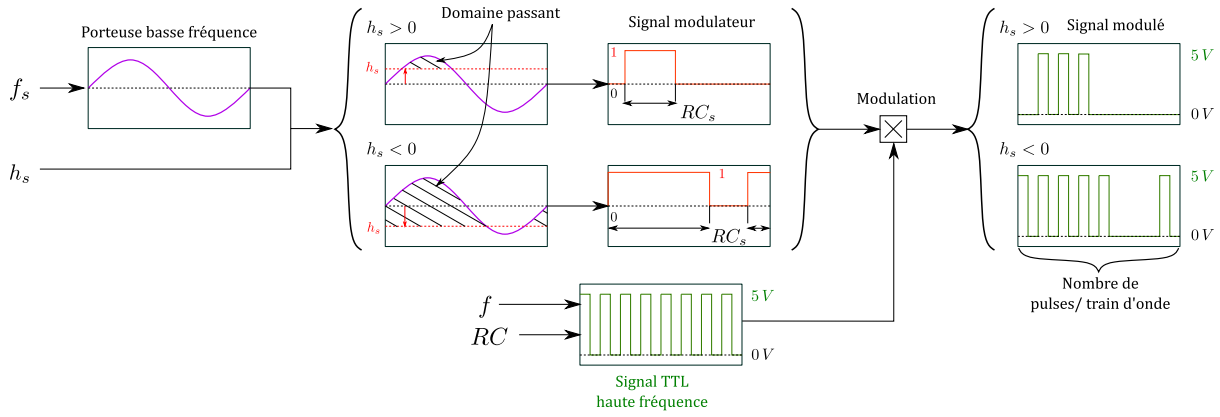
Porteuse basse fréquence

$f_s$

$h_s$

$h_s > 0$

Domaine passant

$h_s$

Signal modulateur

1

0

$RC_s$

$h_s < 0$

$h_s$

1

0

$RC_s$

Modulation

$h_s > 0$

Signal modulé

$5\,V$

$0\,V$

$h_s < 0$

$5\,V$

$0\,V$

Nombre de pulses/ train d'onde

$f$

$RC$

$5\,V$

$0\,V$

Signal TTL haute fréquence